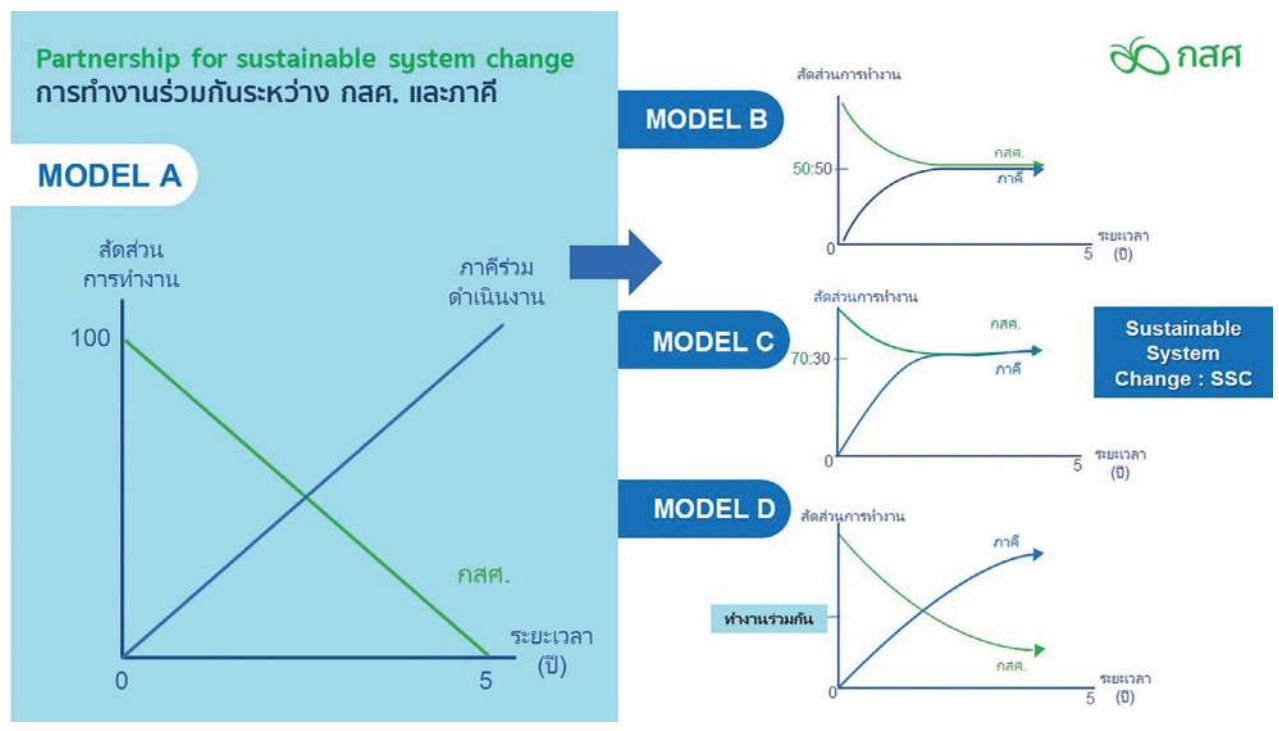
Partnership for sustainable system change
การทำงานร่วมกันระหว่าง กสศ. และภาคี

MODEL A

สัดส่วน
การทำงาน

100

ภาคีร่วม
ดำเนินงาน

กสศ.

ระยะเวลา
(ปี)

0

5

กสศ

MODEL B

สัดส่วนการทำงาน

50:50

กสศ.

ภาคี

0

5

ระยะเวลา
(ปี)

MODEL C

สัดส่วนการทำงาน

กสศ.

70:30

ภาคี

0

5

ระยะเวลา
(ปี)

Sustainable
System
Change : SSC

MODEL D

สัดส่วนการทำงาน

ภาคี

ทำงานร่วมกัน

กสศ.

0

5

ระยะเวลา
(ปี)